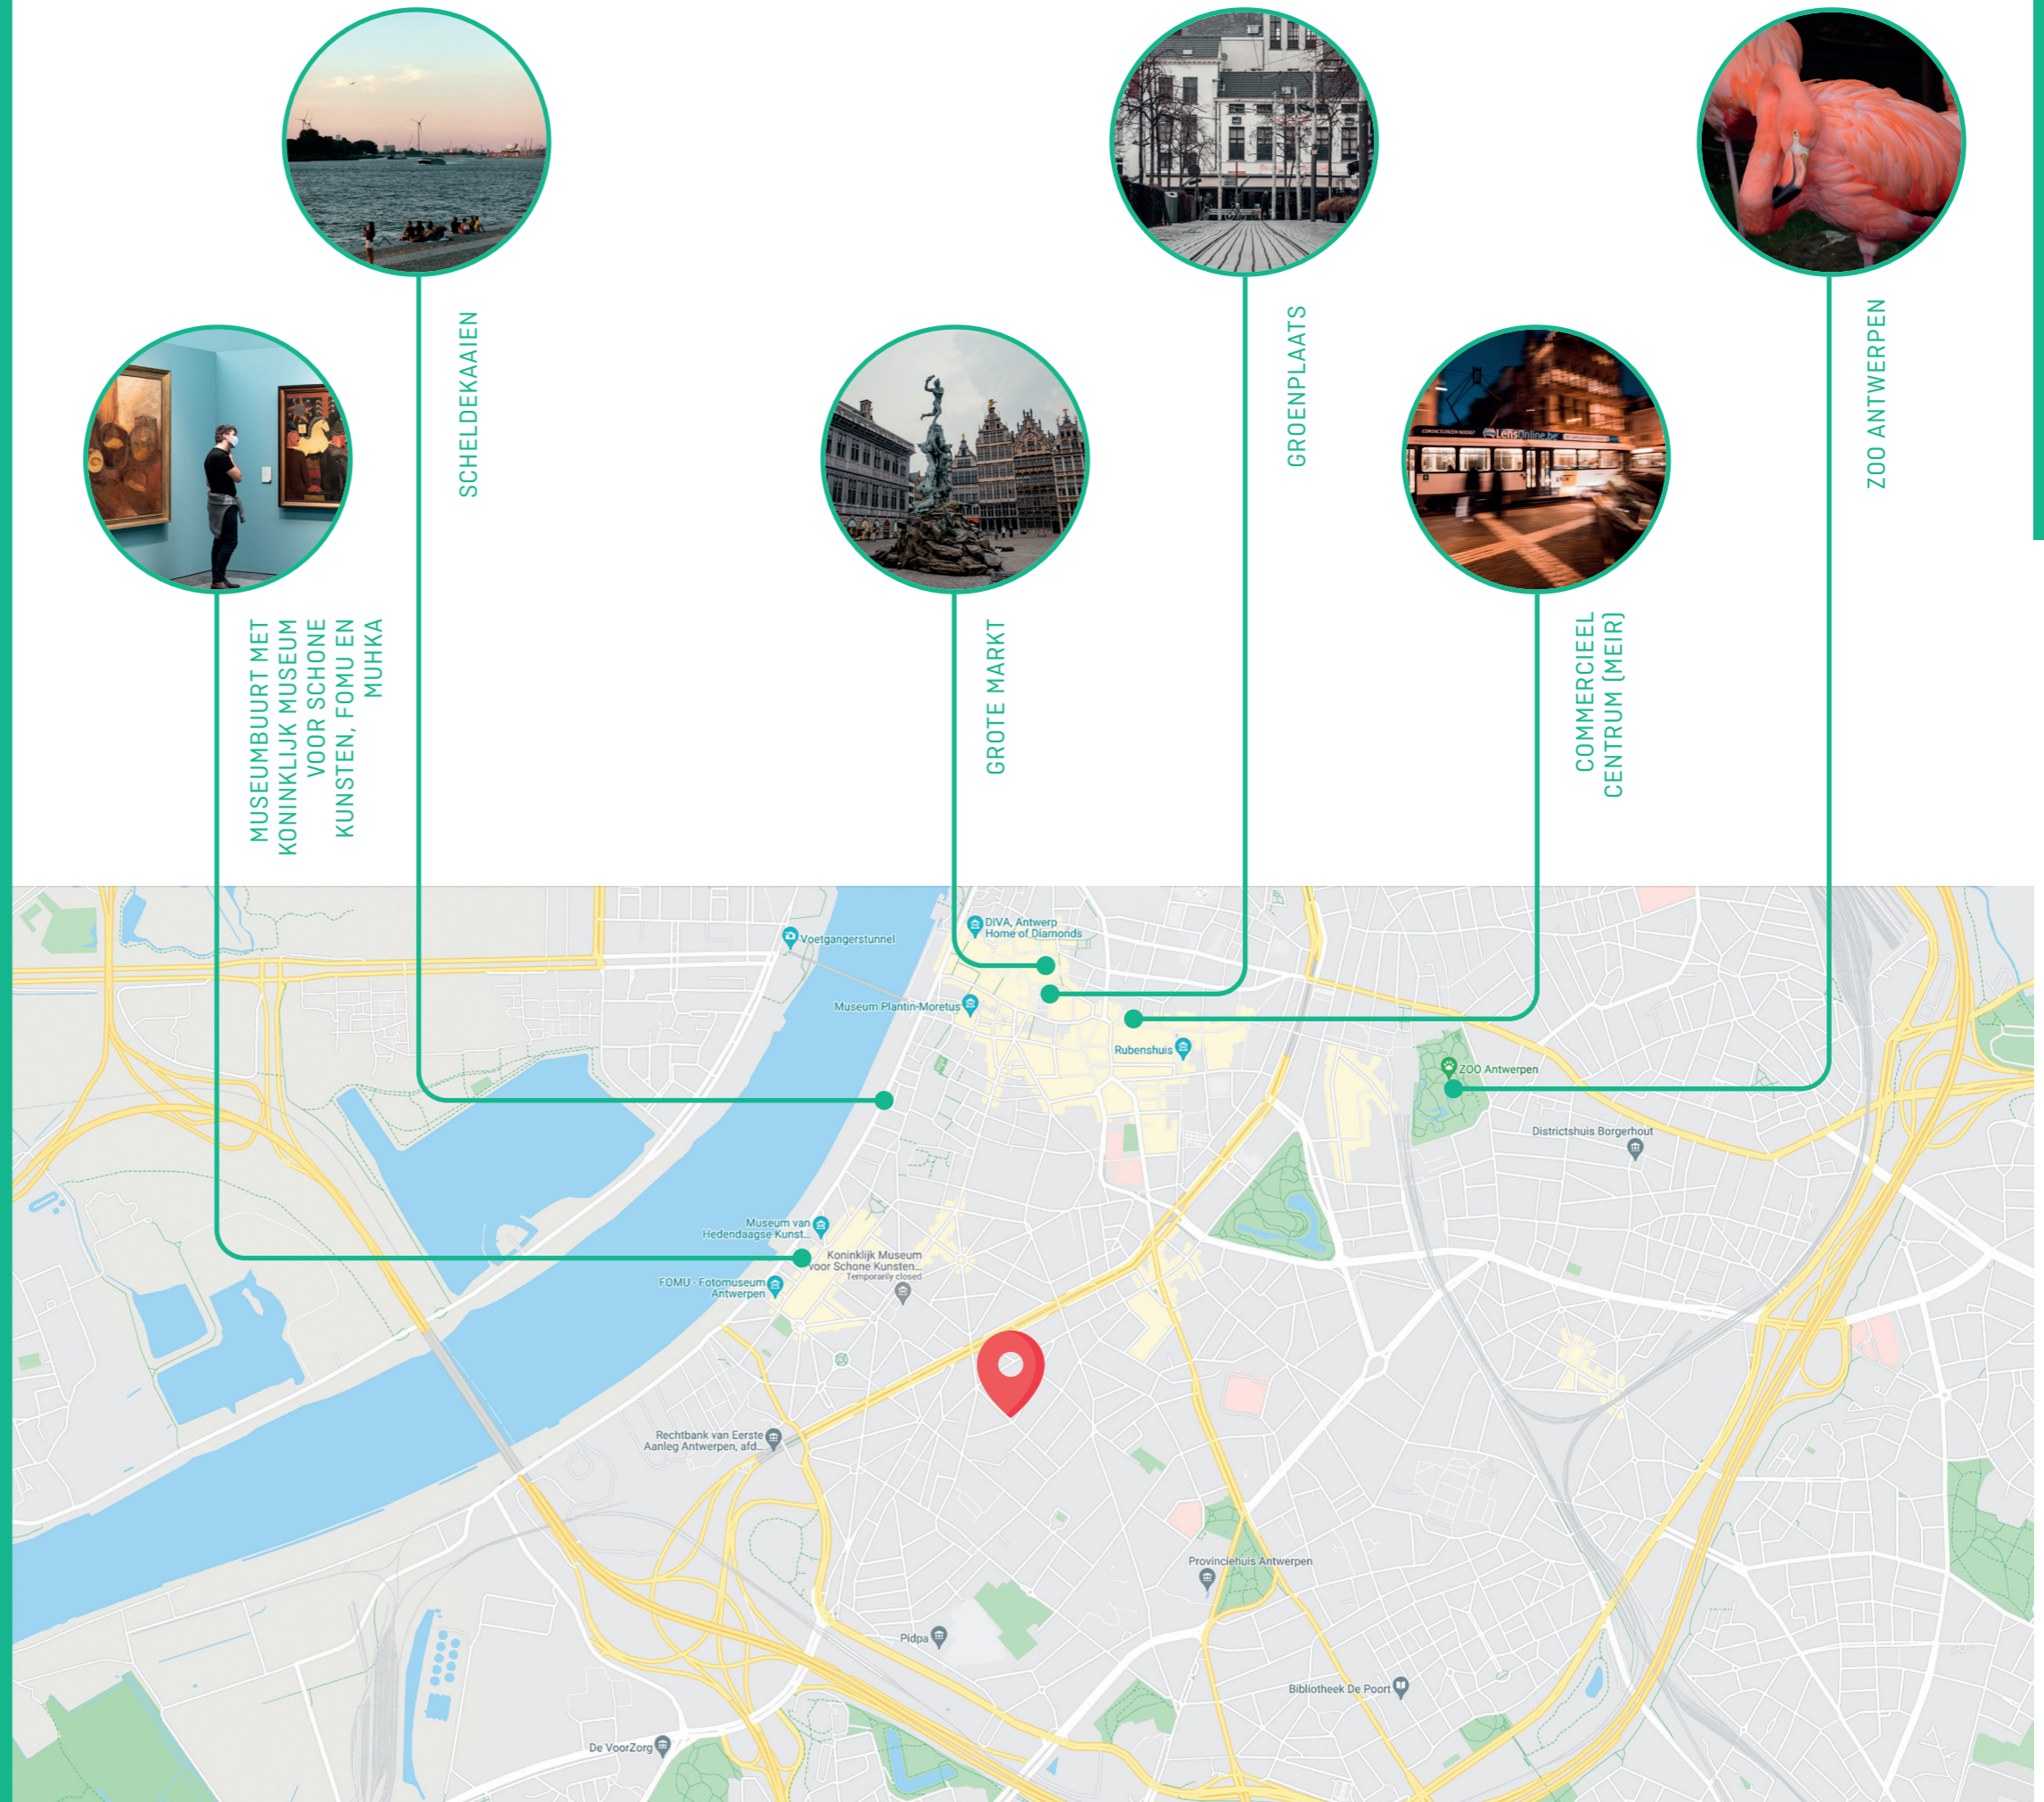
MUSEUMBUURT MET KONINKLIJK MUSEUM VOOR SCHONE KUNSTEN, FOMU EN MUHKA

SCHELDEKAAIEN

GROTE MARKT

GROENPLAATS

COMMERCIEEL CENTRUM (MEIR)

ZOO ANTWERPEN

DIVA, Antwerp Home of Diamonds

Voetgangerstunnel

Museum Plantin-Moretus

Rubenshuis

ZOO Antwerpen

Districtshuis Borgerhout

Museum van Hedendaagse Kunst...

Koninklijk Museum voor Schone Kunsten... Temporarily closed

FOMU - Fotomuseum Antwerpen

Rechtbank van Eerste Aanleg Antwerpen, afd...

Provinciehuis Antwerpen

Pidpa

Bibliotheek De Poort

De VoorZorg

LensOnline.be